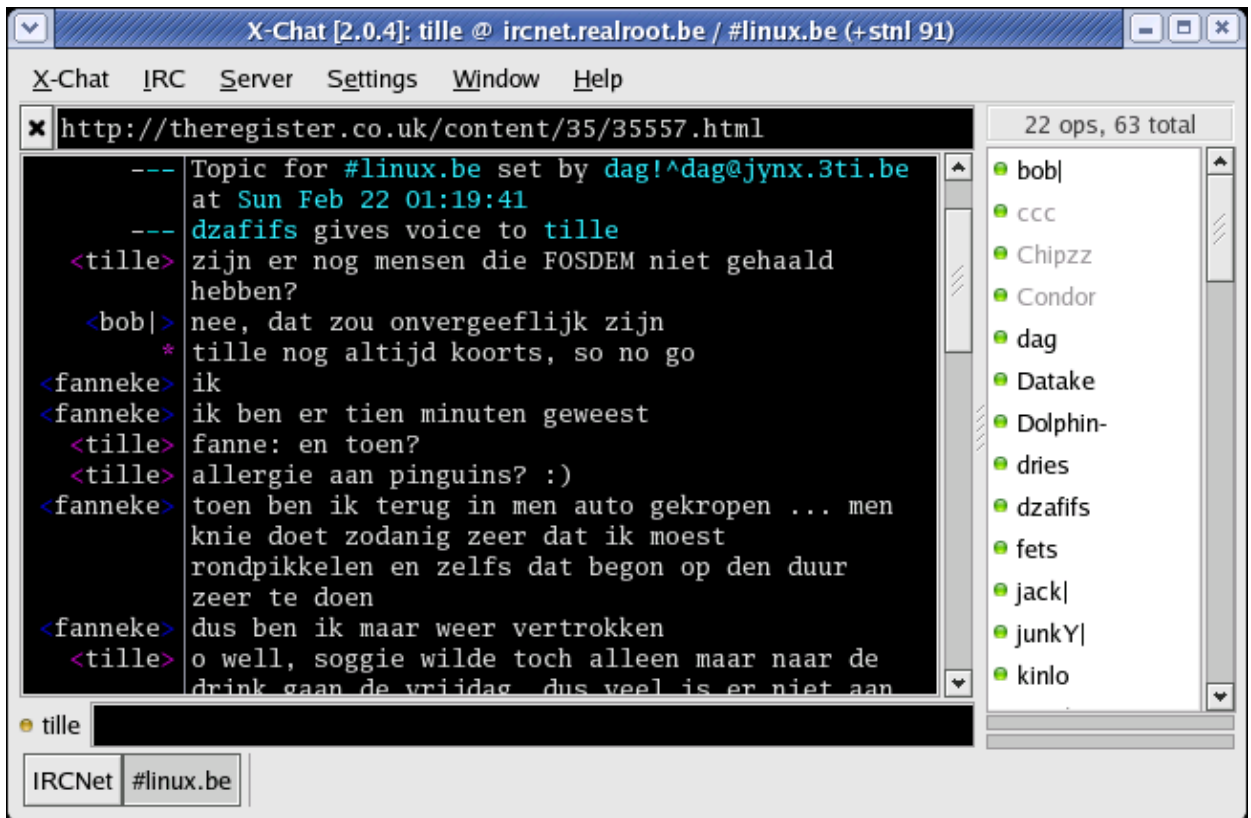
X-Chat [2.0.4]: tille @ ircnet.realroot.be / #linux.be (+stnl 91)

X-Chat IRC Server Settings Window Help

http://theregister.co.uk/content/35/35557.html

22 ops, 63 total

--- Topic for #linux.be set by dag!^dag@jynx.3ti.be at Sun Feb 22 01:19:41
--- dzafifs gives voice to tille
<tille> zijn er nog mensen die FOSDEM niet gehaald hebben?
<bob|> nee, dat zou onvergeeflijk zijn
* tille nog altijd koorts, so no go
<fanneke> ik
<fanneke> ik ben er tien minuten geweest
<tille> fanne: en toen?
<tille> allergie aan pinguins? :)
<fanneke> toen ben ik terug in men auto gekropen ... men knie doet zodanig zeer dat ik moest rondpikkelen en zelfs dat begon op den duur zeer te doen
<fanneke> dus ben ik maar weer vertrokken
<tille> o well, soggie wilde toch alleen maar naar de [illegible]

bob|
ccc
Chipzz
Condor
dag
Datake
Dolphin-
dries
dzafifs
fets
jack|
junkY|
kinlo

tille

IRCNet #linux.be